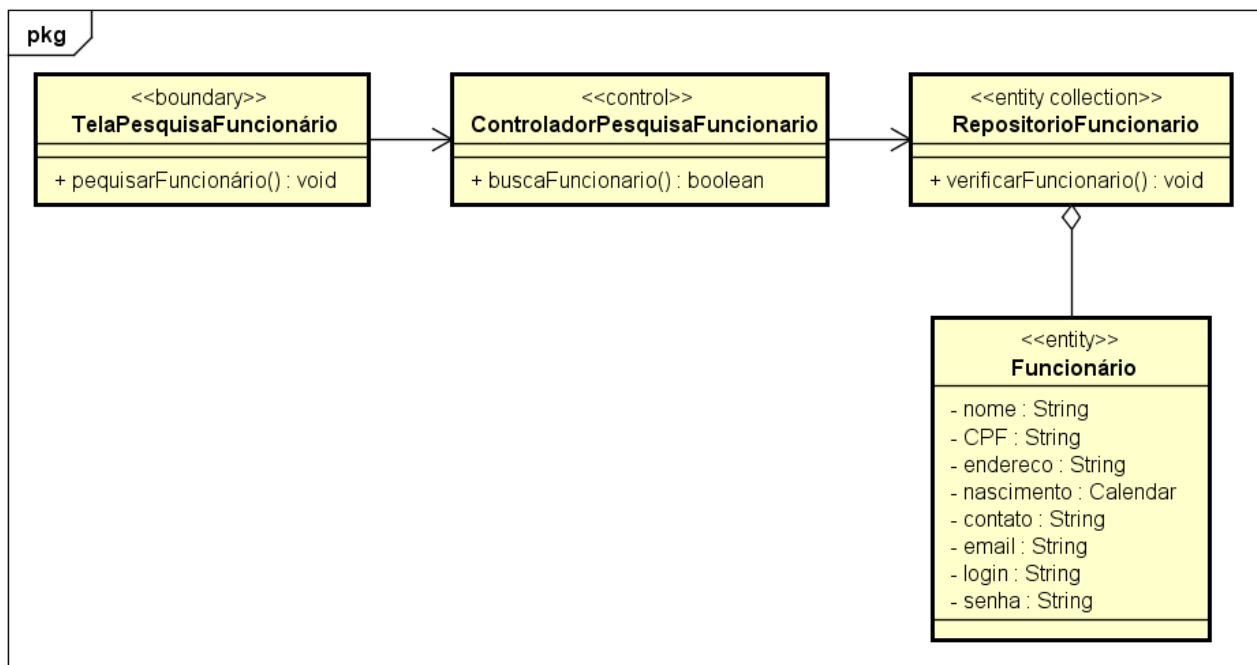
pkg

<<boundary>>
TelaPesquisaFuncionário

+ pequisarFuncionário() : void

<<control>>
ControladorPesquisaFuncionario

+ buscaFuncionario() : boolean

<<entity collection>>
RepositorioFuncionario

+ verificarFuncionario() : void

<<entity>>
Funcionário

- nome : String
- CPF : String
- endereco : String
- nascimento : Calendar
- contato : String
- email : String
- login : String
- senha : String